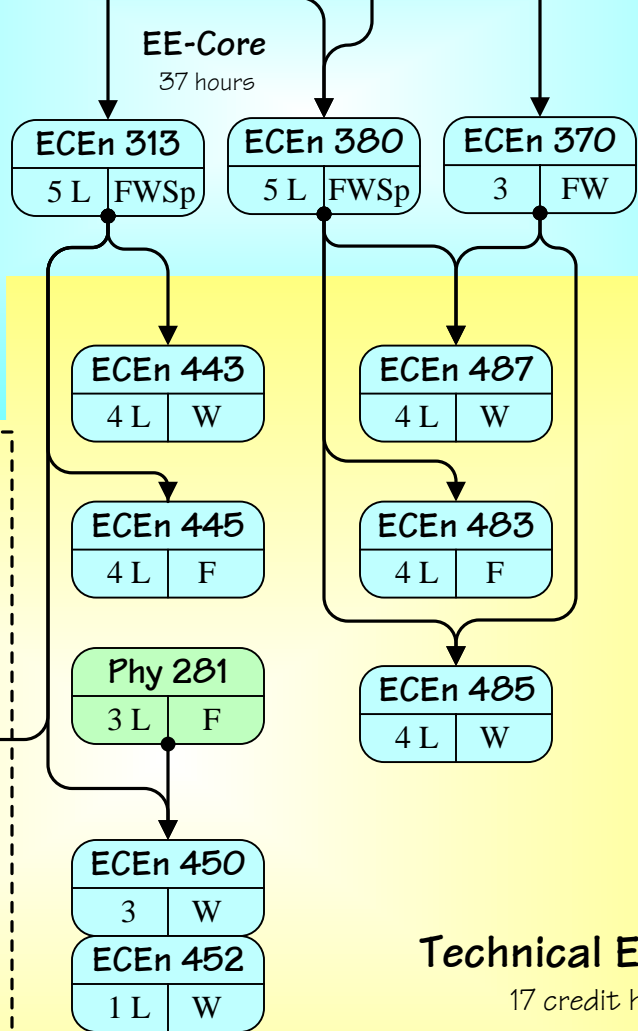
EE-Core
37 hours

ECEn 313
5 L | FWSp

ECEn 380
5 L | FWSp

ECEn 370
3 | FW

ECEn 443
4 L | W

ECEn 487
4 L | W

ECEn 445
4 L | F

ECEn 483
4 L | F

Phy 281
3 L | F

ECEn 485
4 L | W

ECEn 450
3 | W

ECEn 452
1 L | W

Technical E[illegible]
17 credit h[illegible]